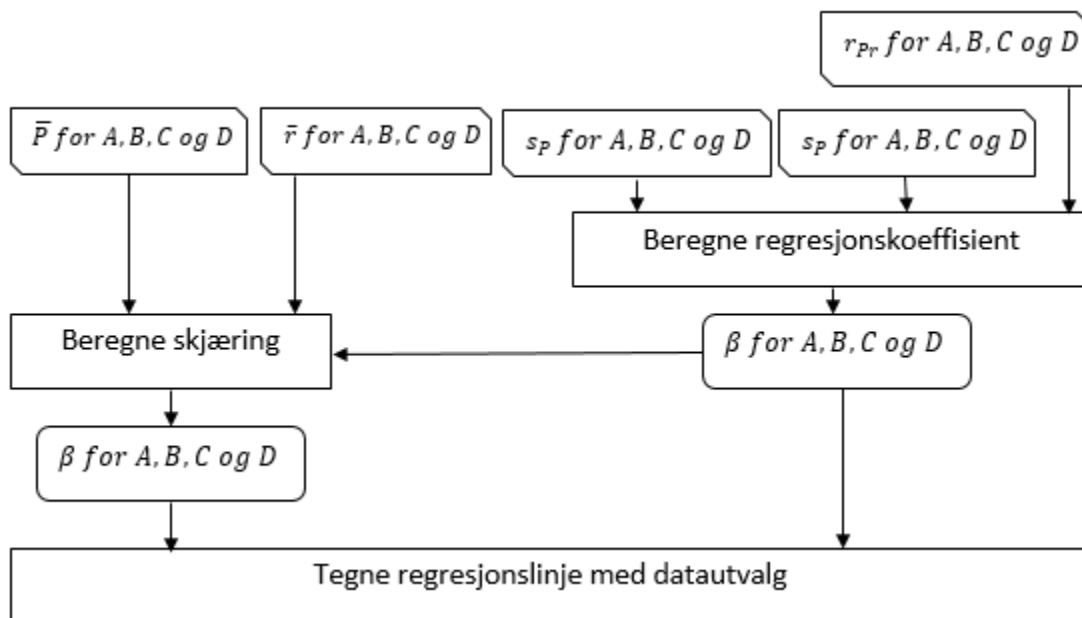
$r_{Pr}$ $for$ $A, B, C$ $og$ $D$

$\bar{P}$ $for$ $A, B, C$ $og$ $D$

$\bar{r}$ $for$ $A, B, C$ $og$ $D$

$s_P$ $for$ $A, B, C$ $og$ $D$

$s_P$ $for$ $A, B, C$ $og$ $D$

Beregne regresjonskoeffisient

Beregne skjæring

$\beta$ $for$ $A, B, C$ $og$ $D$

$\beta$ $for$ $A, B, C$ $og$ $D$

Tegne regresjonslinje med datautvalg